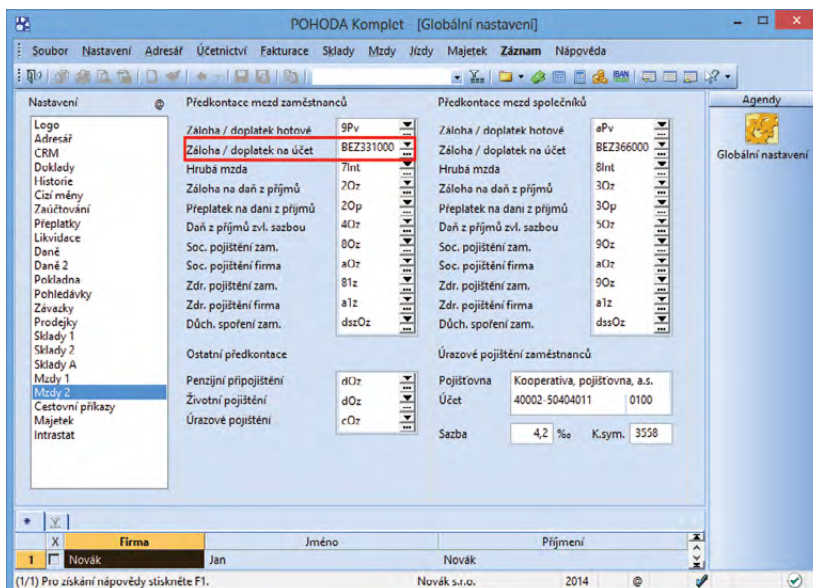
POHODA Komplet - [Globální nastavení]

Soubor Nastavení Adresář Účetnictví Fakturace Sklady Mzdy Jízdy Majetek Záznam Nápověda

Nastavení

Logo
Adresář
CRM
Doklady
Historie
Cizí měny
Zaúčtování
Přeplatky
Likvidace
Daně
Daně 2
Pokladna
Pohledávky
Závazky
Prodejky
Sklady 1
Sklady 2
Sklady A
Mzdy 1
Mzdy 2
Cestovní příkazy
Majetek
Intrastat

Předkontace mezd zaměstnanců

| | |
|---|---|
| Záloha / doplatek hotově | 9Pv |
| Záloha / doplatek na účet | BEZ331000 |
| Hrubá mzda | 7Int |
| Záloha na daň z příjmů | 2Oz |
| Přeplatek na dani z příjmů | 2Op |
| Daň z příjmů zvl. sazbou | 4Oz |
| Soc. pojištění zam. | 8Oz |
| Soc. pojištění firma | aOz |
| Zdr. pojištění zam. | 81z |
| Zdr. pojištění firma | a1z |
| Důch. spoření zam. | dszOz |

Ostatní předkontace

| | |
|---|---|
| Penzijní připojištění | dOz |
| Životní pojištění | dOz |
| Úrazové pojištění | cOz |

Předkontace mezd společníků

| | |
|---|---|
| Záloha / doplatek hotově | aPv |
| Záloha / doplatek na účet | BEZ366000 |
| Hrubá mzda | 8Int |
| Záloha na daň z příjmů | 3Oz |
| Přeplatek na dani z příjmů | 3Op |
| Daň z příjmů zvl. sazbou | 5Oz |
| Soc. pojištění zam. | 9Oz |
| Soc. pojištění firma | aOz |
| Zdr. pojištění zam. | 9Oz |
| Zdr. pojištění firma | a1z |
| Důch. spoření zam. | dssOz |

Úrazové pojištění zaměstnanců

Pojišťovna Kooperativa, pojišťovna, a.s.
Účet 40002-50404011 0100
Sazba 4,2 ‰ K.sym. 3558

Agendy
Globální nastavení

| | X | Firma | Jméno | Příjmení |
|---|---|---|---|---|
| 1 | | Novák | Jan | Novák |

(1/1) Pro získání nápovědy stiskněte F1. Novák s.r.o. 2014